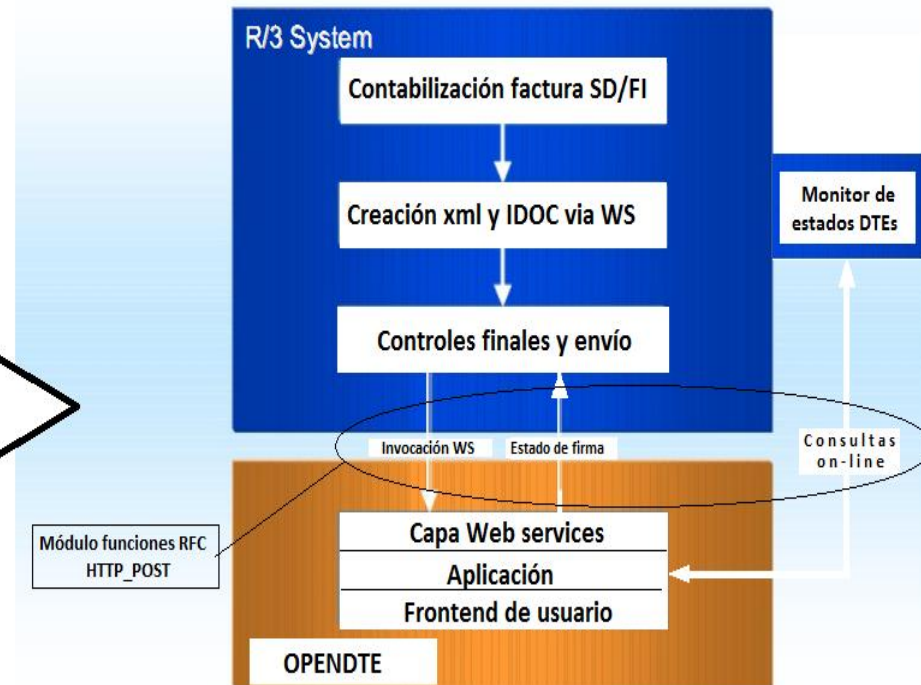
R/3 System

Contabilización factura SD/FI

Creación xml y IDOC via WS

Controles finales y envío

Monitor de estados DTEs

Invocación WS

Estado de firma

Consultas on-line

Módulo funciones RFC HTTP_POST

Capa Web services

Aplicación

Frontend de usuario

OPENDTE